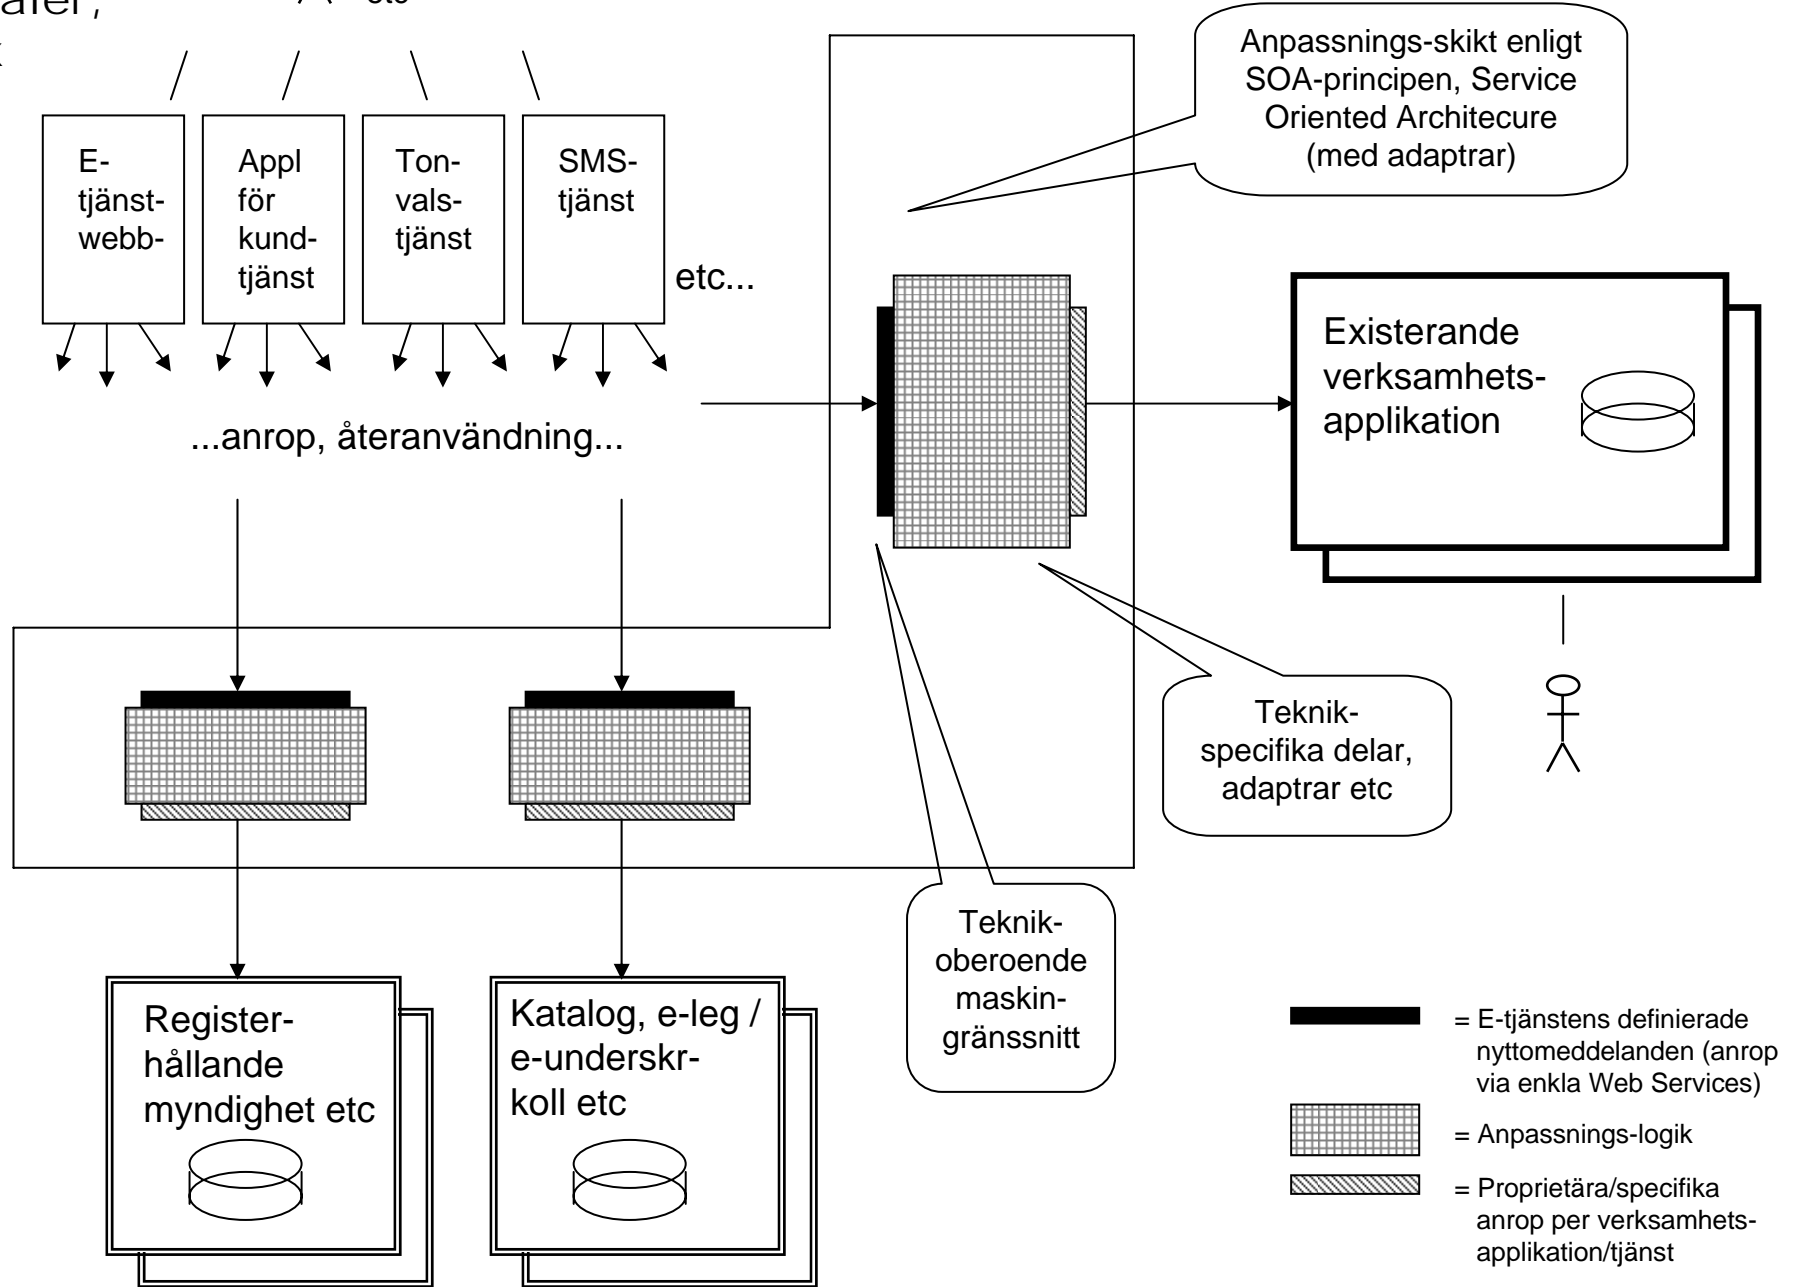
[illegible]ater, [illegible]

Anpassnings-skikt enligt SOA-principen, Service Oriented Architecure (med adaptrar)

E-tjänst-webb-

Appl för kund-tjänst

Ton-vals-tjänst

SMS-tjänst

etc...

...anrop, återanvändning...

Existerande verksamhets-applikation

Teknik-specifika delar, adaptrar etc

Teknik-oberoende maskin-gränssnitt

Register-hållande myndighet etc

Katalog, e-leg / e-underskr-koll etc

= E-tjänstens definierade nyttomeddelanden (anrop via enkla Web Services)

= Anpassnings-logik

= Proprietära/specifika anrop per verksamhets-applikation/tjänst